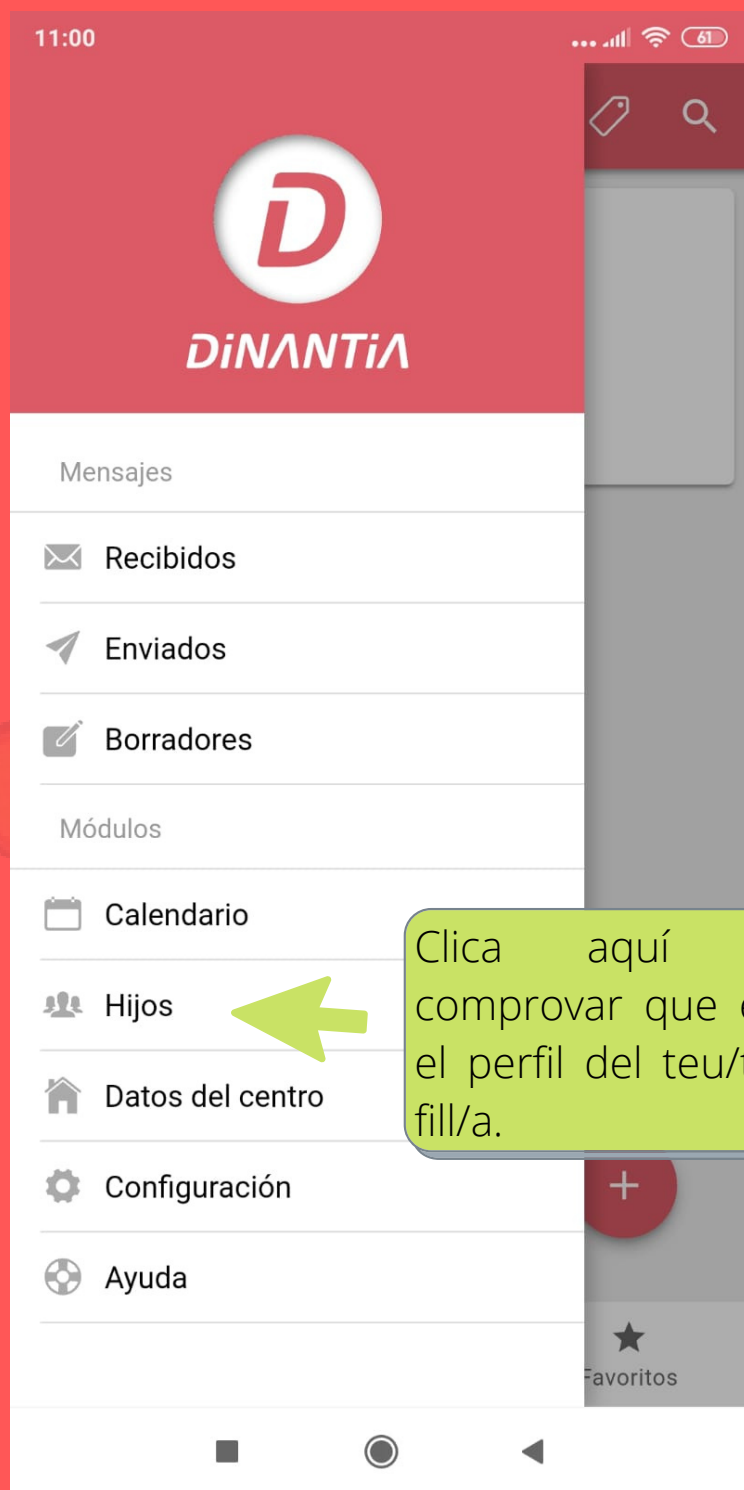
11:00

61

D

DiNANTiA

Mensajes

Recibidos

Enviados

Borradores

Módulos

Calendario

Hijos

Datos del centro

Configuración

Ayuda

Clica aquí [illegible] comprovar que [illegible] el perfil del teu/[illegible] fill/a.

+

Favoritos